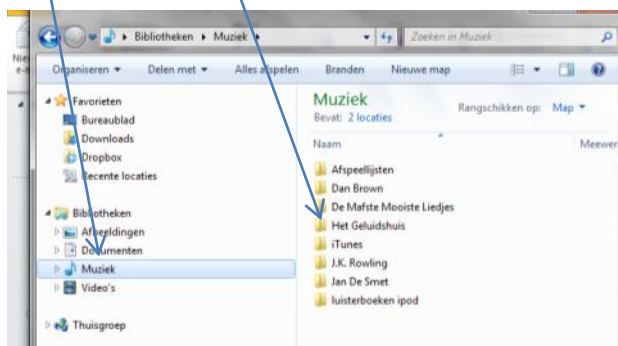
Bibliotheken ▸ Muziek ▸

Zoeken in Muziek

Nie
e-

Organiseren ▾ Delen met ▾ Alles afspelen Branden Nieuwe map

Favorieten
Bureaublad
Downloads
Dropbox
Recente locaties

Bibliotheken
Afbeeldingen
Documenten
Muziek
Video's

Thuisgroep

Muziek
Bevat: 2 locaties

Rangschikken op: Map ▾

Naam
Meewer

Afspeellijsten
Dan Brown
De Mafste Mooiste Liedjes
Het Geluidshuis
iTunes
J.K. Rowling
Jan De Smet
luisterboeken ipod